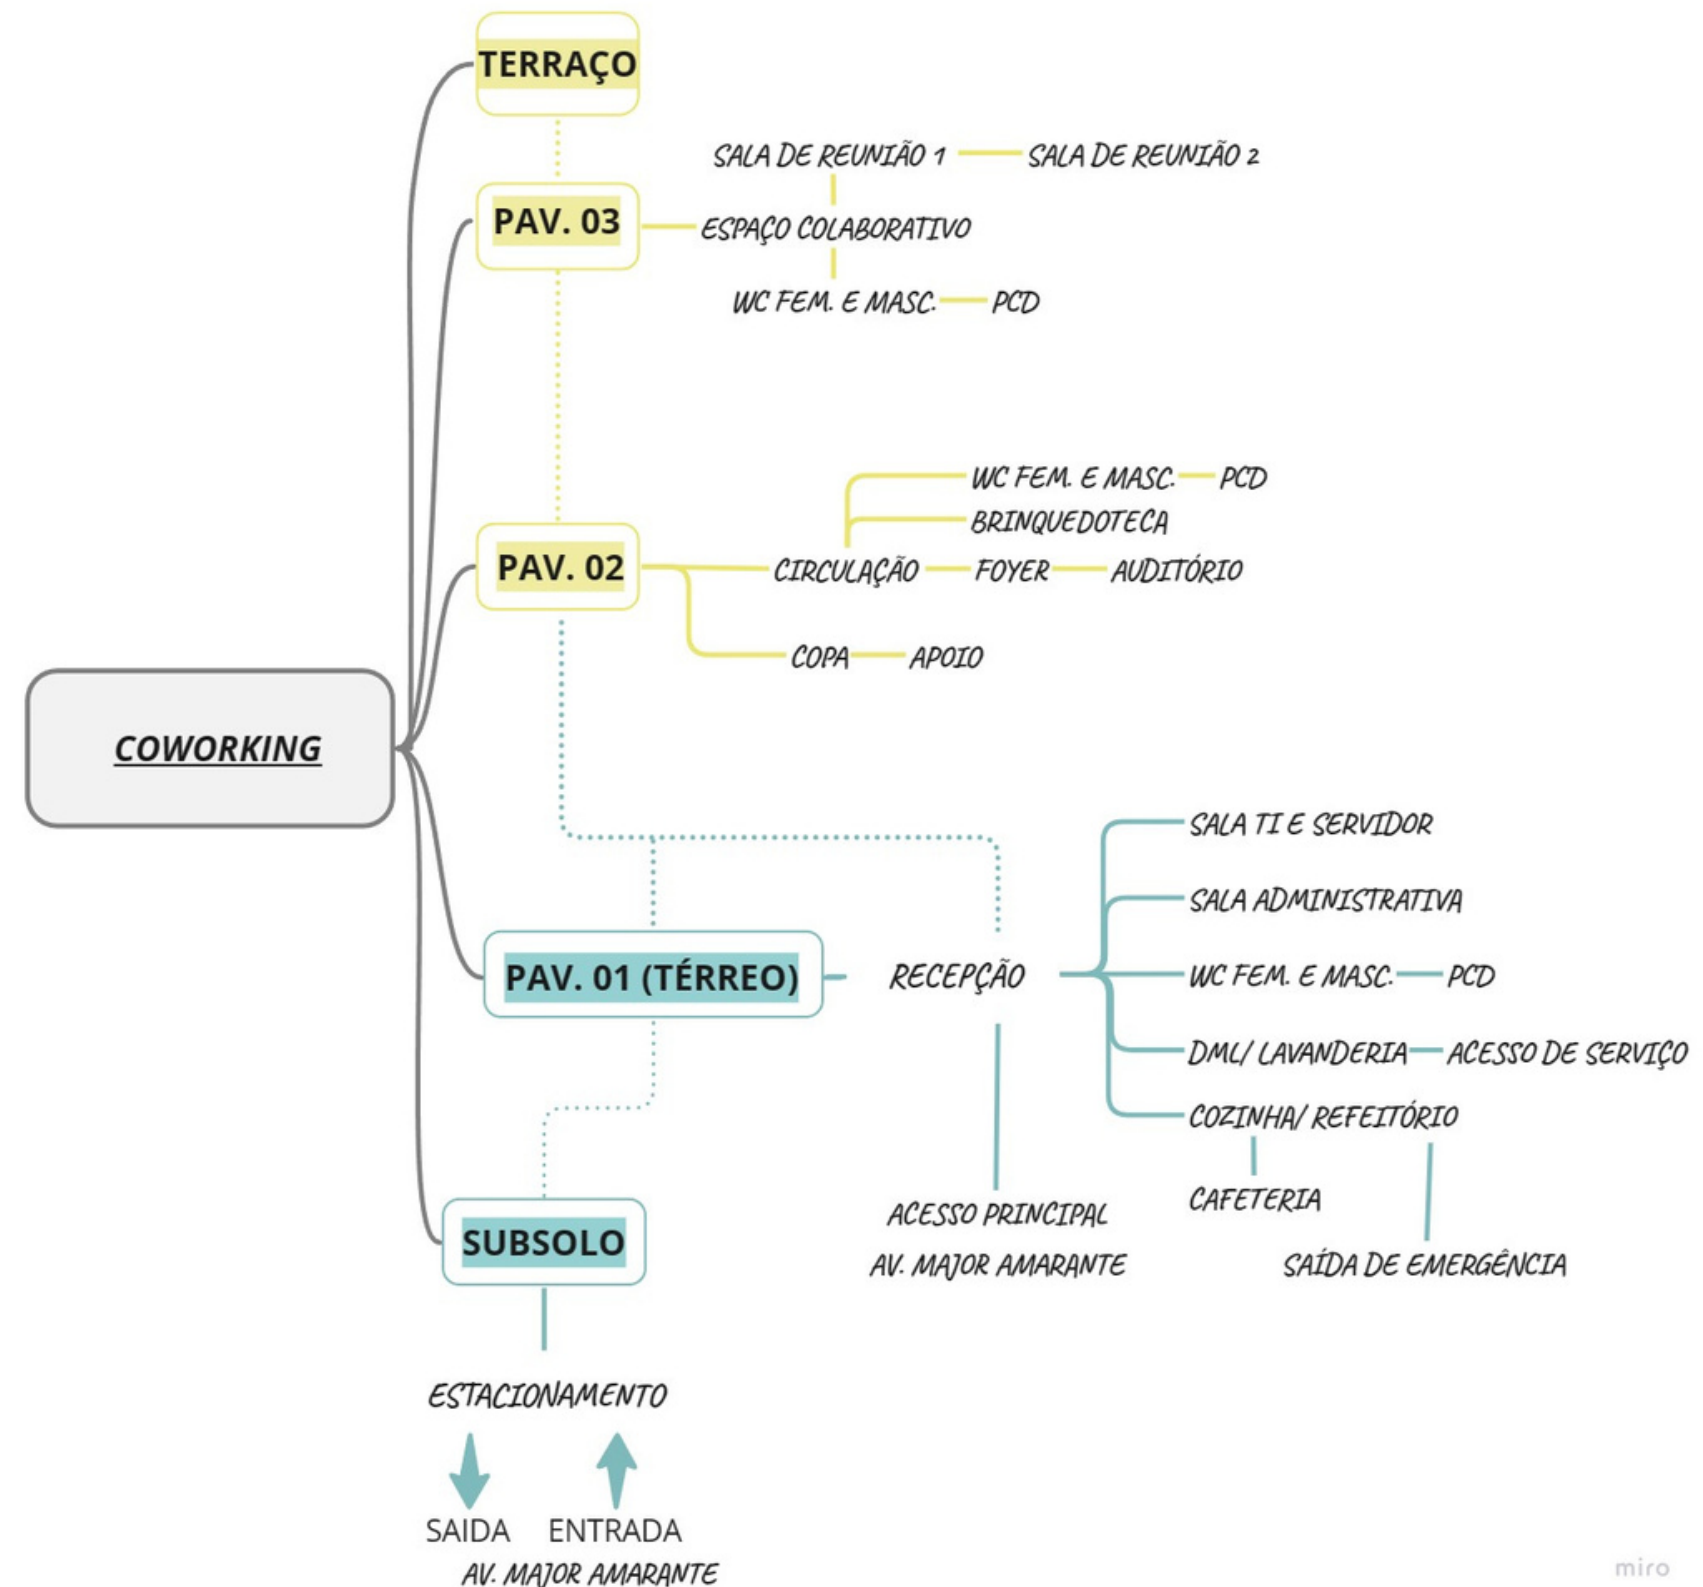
TERRAÇO

PAV. 03

SALA DE REUNIÃO 1 SALA DE REUNIÃO 2

ESPAÇO COLABORATIVO

WC FEM. E MASC. PCD

PAV. 02

WC FEM. E MASC. PCD

BRINQUEDOTECA

CIRCULAÇÃO FOYER AUDITÓRIO

COPA APOIO

COWORKING

PAV. 01 (TÉRREO)

RECEPÇÃO

SALA TI E SERVIDOR

SALA ADMINISTRATIVA

WC FEM. E MASC. PCD

DML/ LAVANDERIA ACESSO DE SERVIÇO

COZINHA/ REFEITÓRIO

CAFETERIA

SAÍDA DE EMERGÊNCIA

ACESSO PRINCIPAL
AV. MAJOR AMARANTE

SUBSOLO

ESTACIONAMENTO

SAIDA ENTRADA
AV. MAJOR AMARANTE

miro